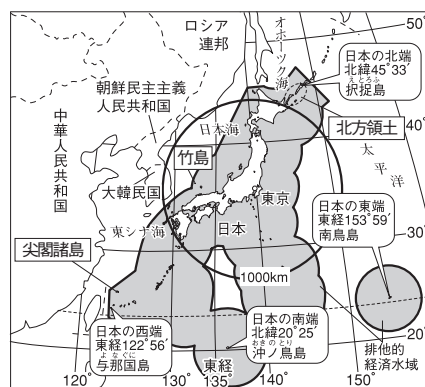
ロシア連邦

オホーツク海

50°

日本の北端
北緯45°33′
えとろふ
択捉島

北方領土

朝鮮民主主義人民共和国

中華人民共和国

日本海

竹島

太平洋

大韓民国

東京

日本の東端
東経153°59′
南鳥島

東シナ海

日本

30°

尖閣諸島

1000km

日本の西端
東経122°56′
よなぐに
与那国島

日本の南端
北緯20°25′
おきのとり
沖ノ鳥島

20°

排他的経済水域

120°

130°

東経135°

140°

150°